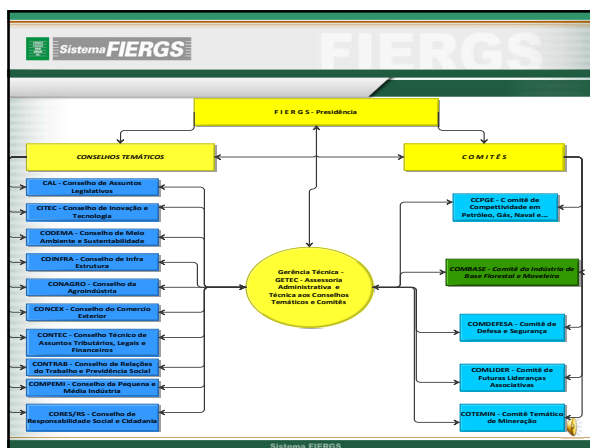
Sistema FIERGS

FIERGS

F I E R G S - Presidência

CONSELHOS TEMÁTICOS

C O M I T Ê S

CAL - Conselho de Assuntos Legislativos

CITEC - Conselho de Inovação e Tecnologia

CODEMA - Conselho de Meio Ambiente e Sustentabilidade

COINFRA - Conselho de Infra Estrutura

CONAGRO - Conselho da Agroindústria

CONCEX - Conselho do Comercio Exterior

CONTEC - Conselho Técnico de Assuntos Tributários, Legais e Financeiros

CONTRAB - Conselho de Relações do Trabalho e Previdência Social

COMPEMI - Conselho da Pequena e Média Indústria

CORES/RS - Conselho de Responsabilidade Social e Cidadania

Gerência Técnica - GETEC - Assessoria Administrativa e Técnica aos Conselhos Temáticos e Comitês

CCPGE - Comitê de Competitividade em Petróleo, Gás, Naval e...

COMBASE - Comitê da Indústria de Base Florestal e Moveleira

COMDEFESA - Comitê de Defesa e Segurança

COMLIDER - Comitê de Futuras Lideranças Associativas

COTEMIN - Comitê Temático de Mineração

Sistema FIERGS